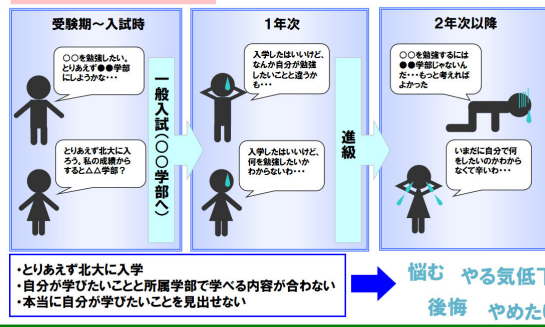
受験期～入試時

○○を勉強したい、とりあえず●●学部にしようかな・・・

とりあえず北大に入ろう。私の成績からすると△△学部？

一般入試（○○学部へ）

1年次

入学したはいいけど、なんか自分が勉強したいことと違うかも・・・

入学したはいいけど、何を勉強したいかわからないわ・・・

進級

2年次以降

○○を勉強するには●●学部じゃないんだ・・・もっと考えればよかった

いまだに自分で何をしたいのかわからなくて辛いわ・・・

・とりあえず北大に入学
・自分が学びたいことと所属学部で学べる内容が合わない
・本当に自分が学びたいことを見出せない

悩む　やる気低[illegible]
後悔　やめた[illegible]